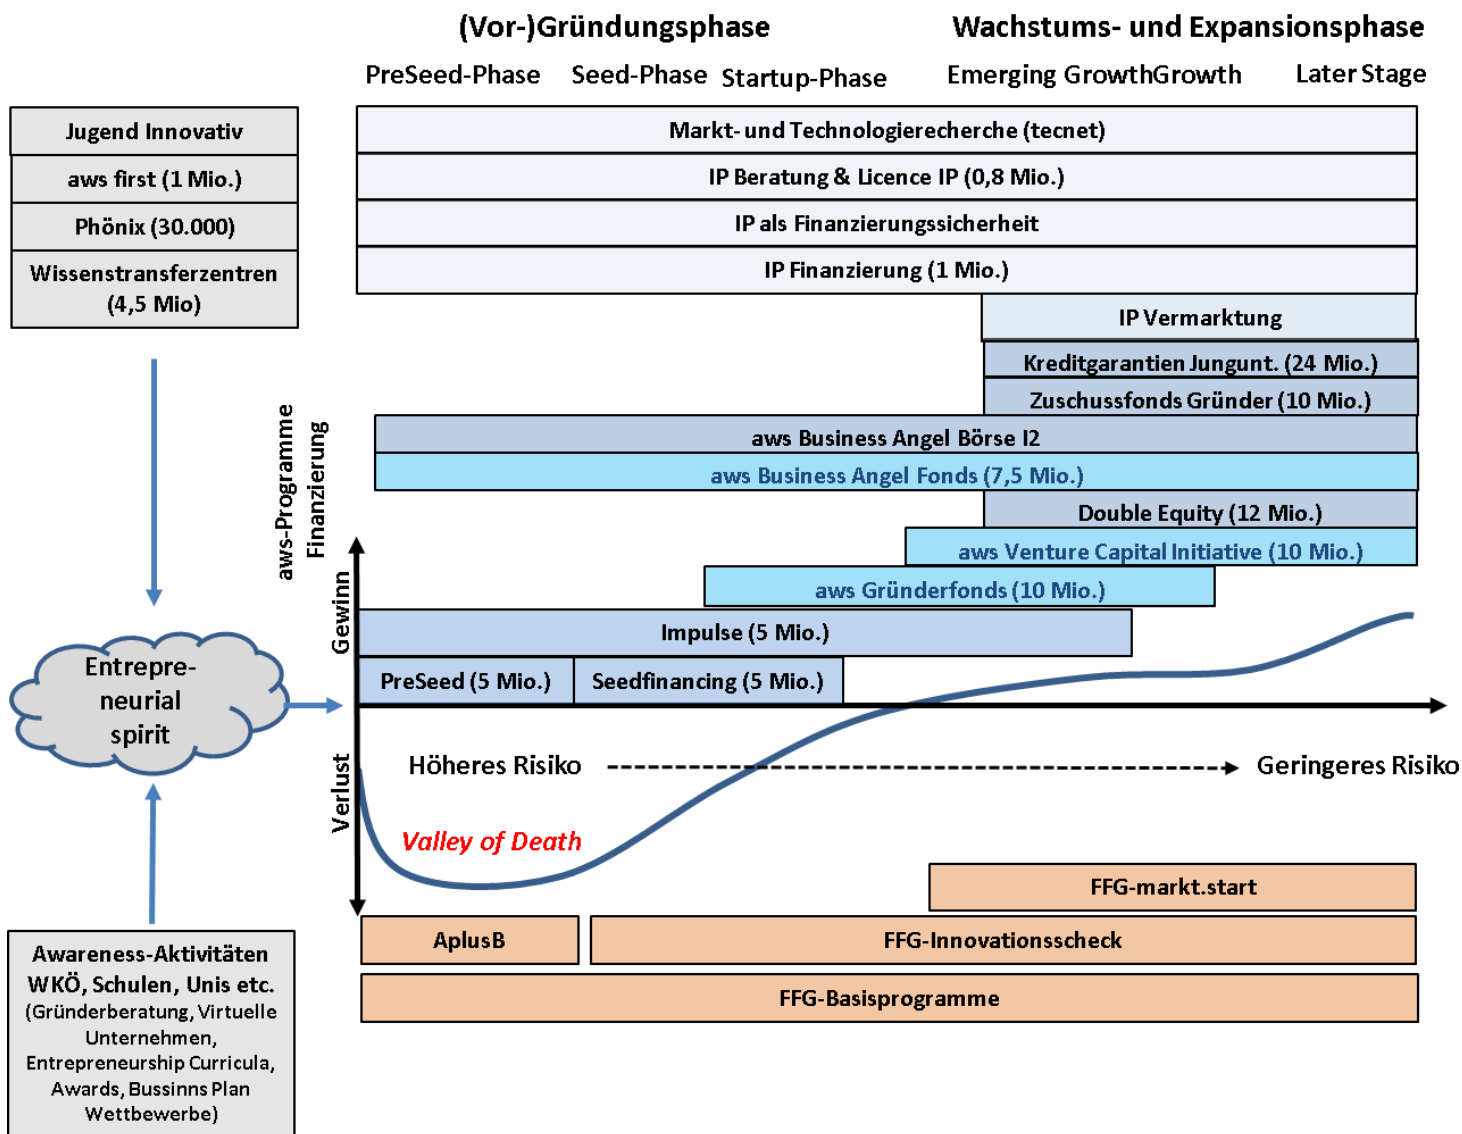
(Vor-)Gründungsphase

Wachstums- und Expansionsphase

PreSeed-Phase Seed-Phase Startup-Phase Emerging GrowthGrowth Later Stage

Jugend Innovativ

aws first (1 Mio.)

Phönix (30.000)

Wissenstransferzentren (4,5 Mio)

Markt- und Technologierecherche (tecnet)

IP Beratung & Licence IP (0,8 Mio.)

IP als Finanzierungssicherheit

IP Finanzierung (1 Mio.)

IP Vermarktung

Kreditgarantien Jungunt. (24 Mio.)

Zuschussfonds Gründer (10 Mio.)

aws-Programme Finanzierung

aws Business Angel Börse I2

aws Business Angel Fonds (7,5 Mio.)

Double Equity (12 Mio.)

aws Venture Capital Initiative (10 Mio.)

aws Gründerfonds (10 Mio.)

Gewinn

Impulse (5 Mio.)

PreSeed (5 Mio.)

Seedfinancing (5 Mio.)

Entrepre-neurial spirit

Verlust

Höheres Risiko

Geringeres Risiko

Valley of Death

FFG-markt.start

AplusB

FFG-Innovationsscheck

FFG-Basisprogramme

Awareness-Aktivitäten WKÖ, Schulen, Unis etc. (Gründerberatung, Virtuelle Unternehmen, Entrepreneurship Curricula, Awards, Bussinns Plan Wettbewerbe)